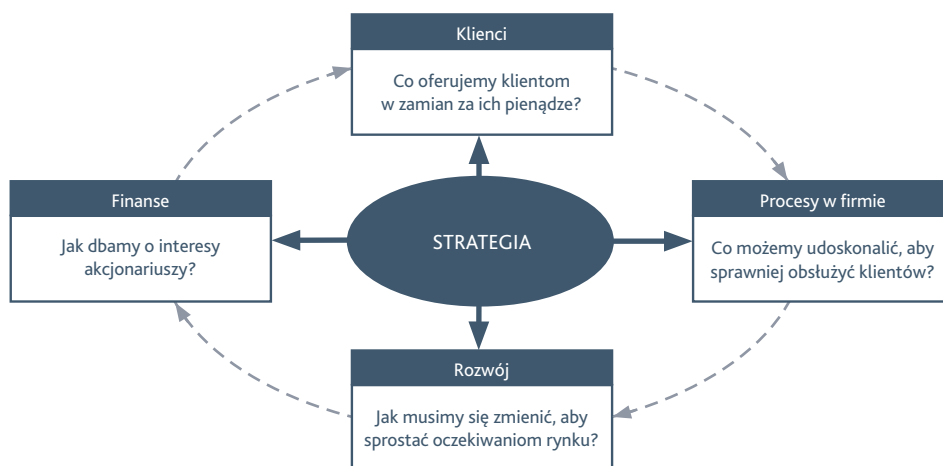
Klienci

Co oferujemy klientom w zamian za ich pieniądze?

Finanse

Jak dbamy o interesy akcjonariuszy?

STRATEGIA

Procesy w firmie

Co możemy udoskonalić, aby sprawniej obsłużyć klientów?

Rozwój

Jak musimy się zmienić, aby sprostać oczekiwaniom rynku?